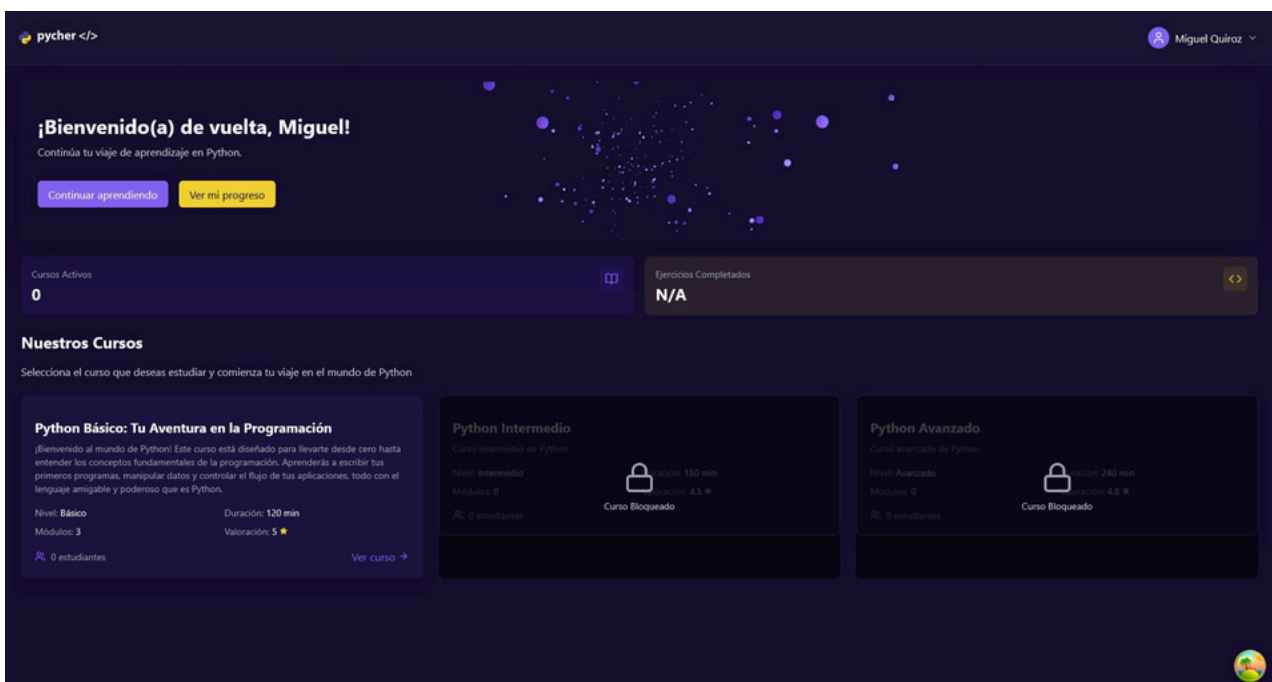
pycher </>

Miguel Quiroz

¡Bienvenido(a) de vuelta, Miguel!

Continúa tu viaje de aprendizaje en Python.

Continuar aprendiendo

Ver mi progreso

Cursos Activos

0

Ejercicios Completados

N/A

Nuestros Cursos

Selecciona el curso que deseas estudiar y comienza tu viaje en el mundo de Python

Python Básico: Tu Aventura en la Programación

¡Bienvenido al mundo de Python! Este curso está diseñado para llevarte desde cero hasta entender los conceptos fundamentales de la programación. Aprenderás a escribir tus primeros programas, manipular datos y controlar el flujo de tus aplicaciones, todo con el lenguaje amigable y poderoso que es Python.

Nivel: Básico

Duración: 120 min

Módulos: 3

Valoración: 5

0 estudiantes

Ver curso →

Python Intermedio

Curso intermedio de Python

Nivel: Intermedio

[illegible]ración: 180 min

Módulos: 0

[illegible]oración: 4.5

0 estudiantes

Curso Bloqueado

Python Avanzado

Curso avanzado de Python

Nivel: Avanzado

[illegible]ración: 240 min

Módulos: 0

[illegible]oración: 4.8

0 estudiantes

Curso Bloqueado